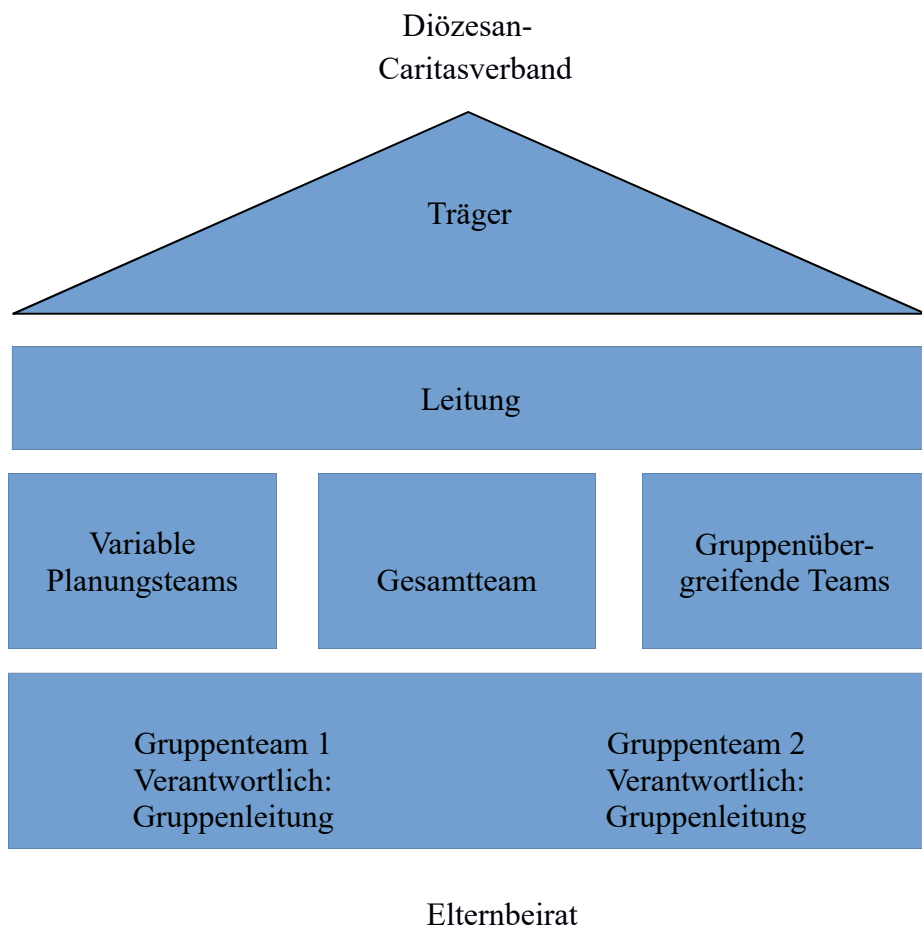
Diözesan-Caritasverband

Träger

Leitung

Variable Planungsteams

Gesamtteam

Gruppenübergreifende Teams

Gruppenteam 1
Verantwortlich:
Gruppenleitung

Gruppenteam 2
Verantwortlich:
Gruppenleitung

Elternbeirat